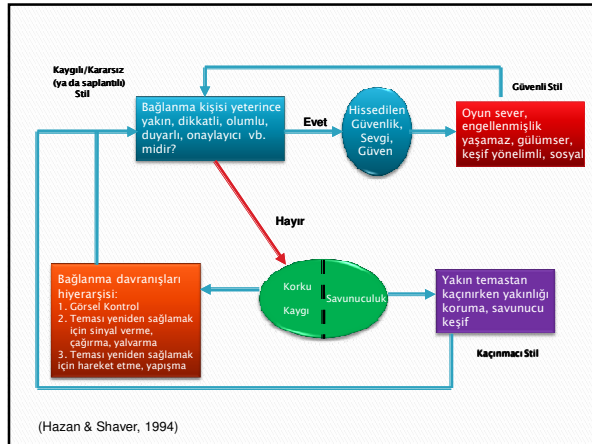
Kaygılı/Kararsız (ya da saplantılı) Stil

Bağlanma kişisi yeterince yakın, dikkatli, olumlu, duyarlı, onaylayıcı vb. midir?

Evet

Hissedilen Güvenlik, Sevgi, Güven

Güvenli Stil

Oyun sever, engellenmişlik yaşamaz, gülümser, keşif yönelimli, sosyal

Hayır

Bağlanma davranışları hiyerarşisi:
1. Görsel Kontrol
2. Teması yeniden sağlamak için sinyal verme, çağırma, yalvarma
3. Teması yeniden sağlamak için hareket etme, yapışma

Korku

Kaygı

Savunuculuk

Yakın temastan kaçınırken yakınlığı koruma, savunucu keşif

Kaçınmacı Stil

(Hazan & Shaver, 1994)